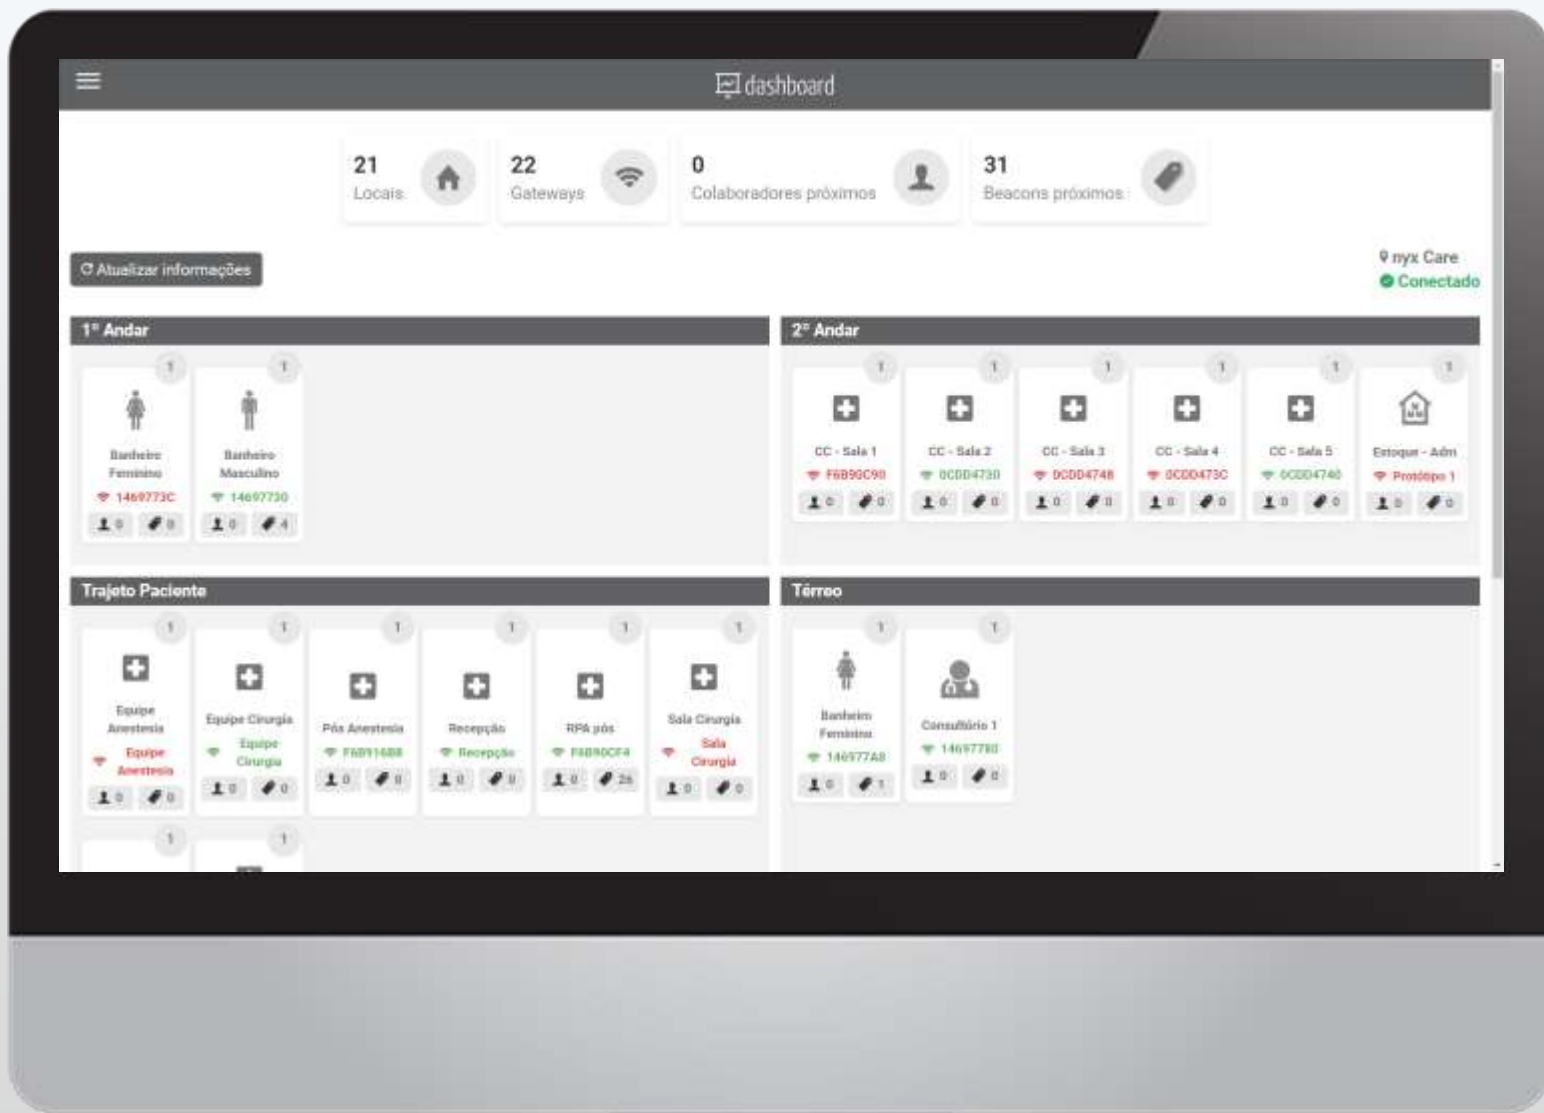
dashboard

21
Locais

22
Gateways

0
Colaboradores próximos

31
Beacons próximos

Atualizar informações

nyx Care
Conectado

1º Andar

1
Banheiro Feminino
14697730
0 0

1
Banheiro Masculino
14697730
0 4

2º Andar

1
CC - Sala 1
F6B90C90
0 0

1
CC - Sala 2
0CDD4730
0 0

1
CC - Sala 3
0CDD4748
0 0

1
CC - Sala 4
0CDD473C
0 0

1
CC - Sala 5
0CDD4740
0 0

1
Estoque - Adm
Protótipo 1
0 0

Trajeto Paciente

1
Equipe Anestesia
Equipe Anestesia
0 0

1
Equipe Cirurgia
Equipe Cirurgia
0 0

1
Pós Anestesia
F6B916B8
0 0

1
Recepção
Recepção
0 0

1
RPA pós
F6B90CF4
0 26

1
Sala Cirurgia
Sala Cirurgia
0 0

1

1

Térreo

1
Banheiro Feminino
146977A8
0 1

1
Consultório 1
14697780
0 0